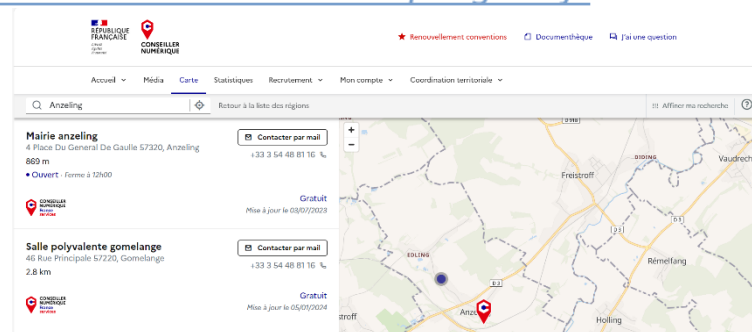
RÉPUBLIQUE FRANÇAISE
Liberté Égalité Fraternité

CONSEILLER NUMÉRIQUE

Renouvellement conventions
Documenthèque
J'ai une question

Accueil
Média
Carte
Statistiques
Recrutement
Mon compte
Coordination territoriale

Anzeling
Retour à la liste des régions
Affiner ma recherche

Mairie anzeling
4 Place Du General De Gaulle 57320, Anzeling
869 m
• Ouvert · Ferme à 12h00
Contacter par mail
+33 3 54 48 81 16
CONSEILLER NUMÉRIQUE
Gratuit
Mise à jour le 03/07/2023

Salle polyvalente gomelange
46 Rue Principale 57220, Gomelange
2.8 km
Contacter par mail
+33 3 54 48 81 16
CONSEILLER NUMÉRIQUE
Gratuit
Mise à jour le 05/01/2024

+
−
D 918
DIDING
Vaudrech
Freistroff
D 3
D 3
Rémelfang
EDLING
D 2
Anz
Holling
strof